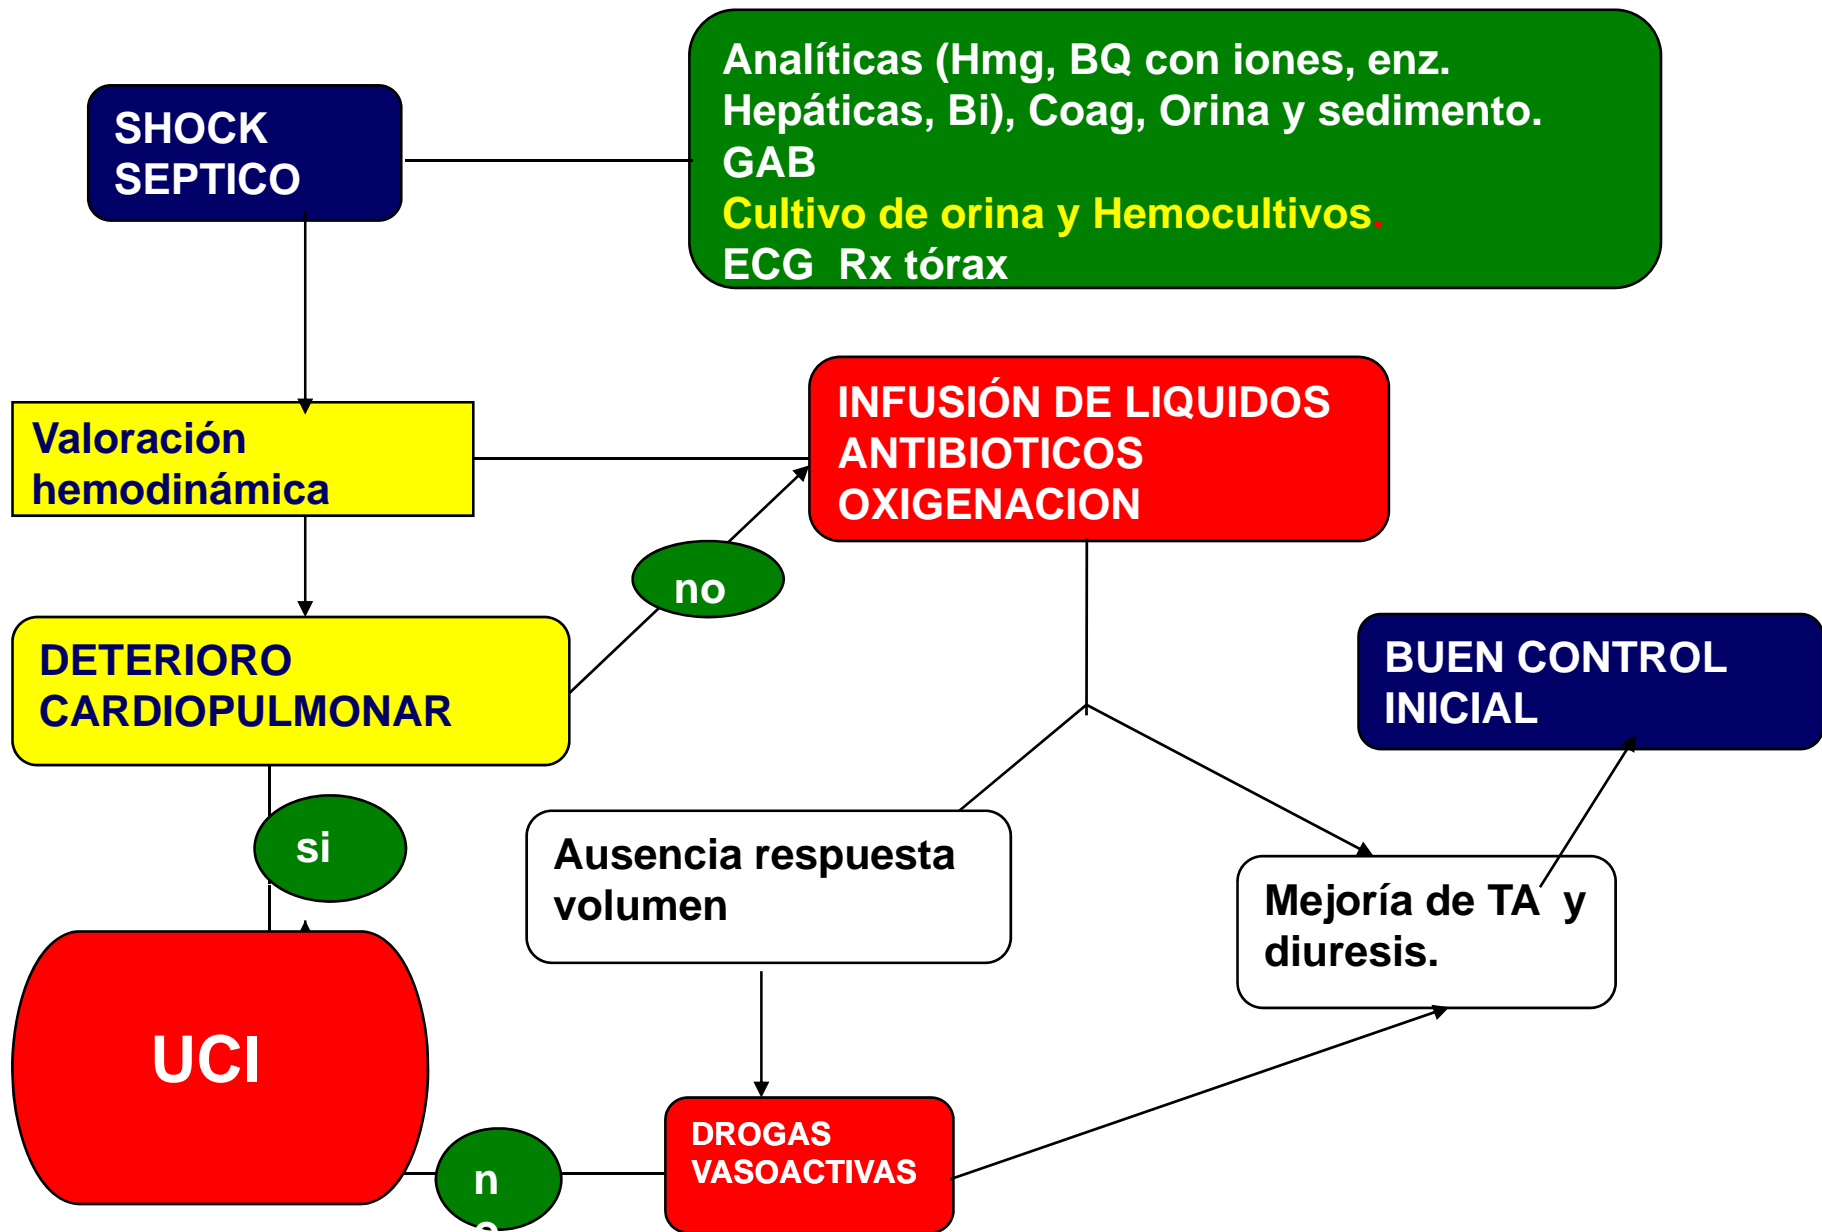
SHOCK SEPTICO

Analíticas (Hmg, BQ con iones, enz. Hepáticas, Bi), Coag, Orina y sedimento.
GAB
Cultivo de orina y Hemocultivos.
ECG Rx tórax

Valoración hemodinámica

INFUSIÓN DE LIQUIDOS
ANTIBIOTICOS
OXIGENACION

no

DETERIORO CARDIOPULMONAR

BUEN CONTROL INICIAL

si

Ausencia respuesta volumen

Mejoría de TA y diuresis.

UCI

n
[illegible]

DROGAS VASOACTIVAS